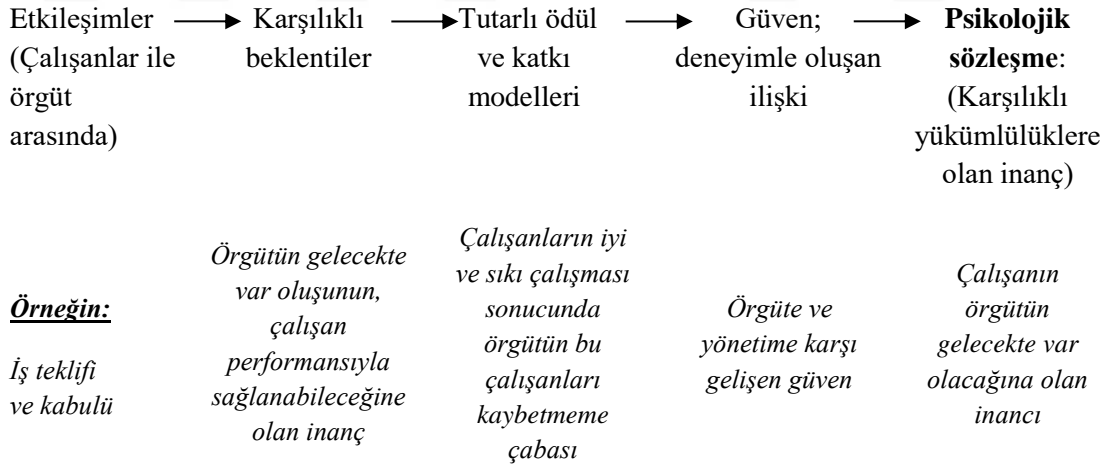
Etkileşimler (Çalışanlar ile örgüt arasında) → Karşılıklı beklentiler → Tutarlı ödül ve katkı modelleri → Güven; deneyimle oluşan ilişki → **Psikolojik sözleşme**: (Karşılıklı yükümlülüklere olan inanç)

***Örneğin:***

*İş teklifi ve kabulü*

*Örgütün gelecekte var oluşunun, çalışan performansıyla sağlanabileceğine olan inanç*

*Çalışanların iyi ve sıkı çalışması sonucunda örgütün bu çalışanları kaybetmeme çabası*

*Örgüte ve yönetime karşı gelişen güven*

*Çalışanın örgütün gelecekte var olacağına olan inancı*